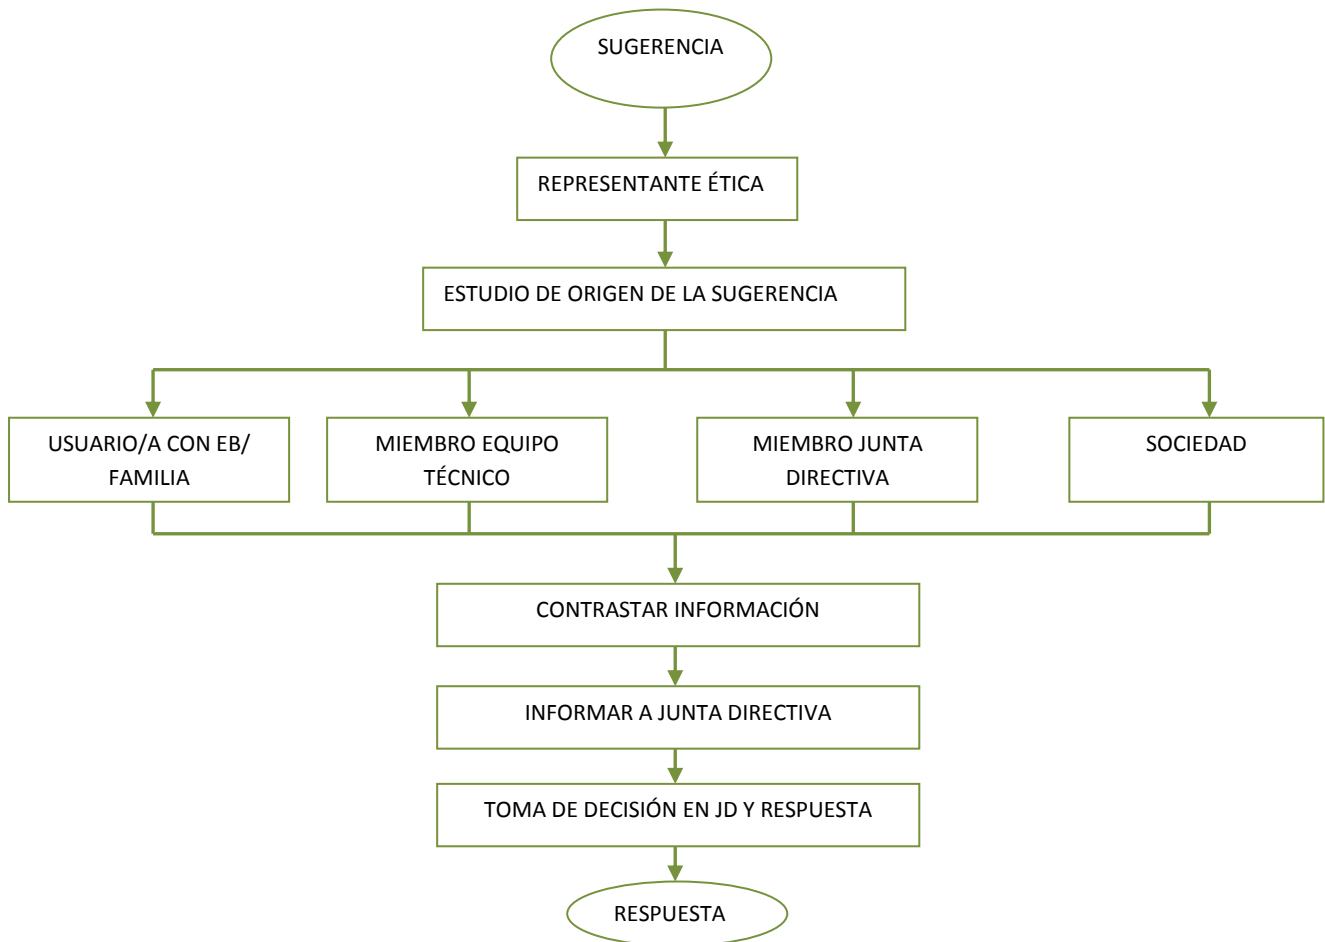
SUGERENCIA

REPRESENTANTE ÉTICA

ESTUDIO DE ORIGEN DE LA SUGERENCIA

USUARIO/A CON EB/ FAMILIA

MIEMBRO EQUIPO TÉCNICO

MIEMBRO JUNTA DIRECTIVA

SOCIEDAD

CONTRASTAR INFORMACIÓN

INFORMAR A JUNTA DIRECTIVA

TOMA DE DECISIÓN EN JD Y RESPUESTA

RESPUESTA